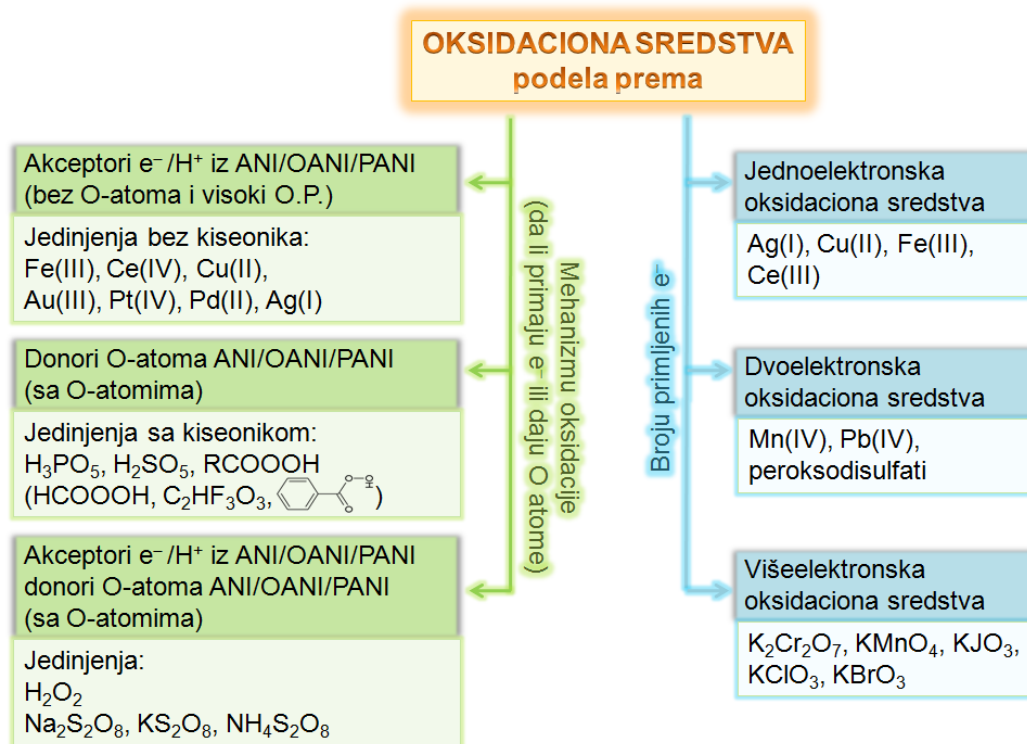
OKSIDACIONA SREDSTVA
podela prema

Mehanizmu oksidacije
(da li primaju e⁻ ili daju O atome)

Akceptori e⁻/H⁺ iz ANI/OANI/PANI
(bez O-atoma i visoki O.P.)

Jedinjenja bez kiseonika:
Fe(III), Ce(IV), Cu(II), Au(III), Pt(IV), Pd(II), Ag(I)

Donori O-atoma ANI/OANI/PANI
(sa O-atomima)

Jedinjenja sa kiseonikom:
$H_3PO_5$, $H_2SO_5$, RCOOOH
(HCOOOH, $C_2HF_3O_3$, )

Akceptori e⁻/H⁺ iz ANI/OANI/PANI
donori O-atoma ANI/OANI/PANI
(sa O-atomima)

Jedinjenja:
$H_2O_2$
$Na_2S_2O_8$, $KS_2O_8$, $NH_4S_2O_8$

Broju primljenih e⁻

Jednoelektronska oksidaciona sredstva

Ag(I), Cu(II), Fe(III), Ce(III)

Dvoelektronska oksidaciona sredstva

Mn(IV), Pb(IV), peroksodisulfati

Višeelektronska oksidaciona sredstva

$K_2Cr_2O_7$, $KMnO_4$, $KJO_3$, $KClO_3$, $KBrO_3$